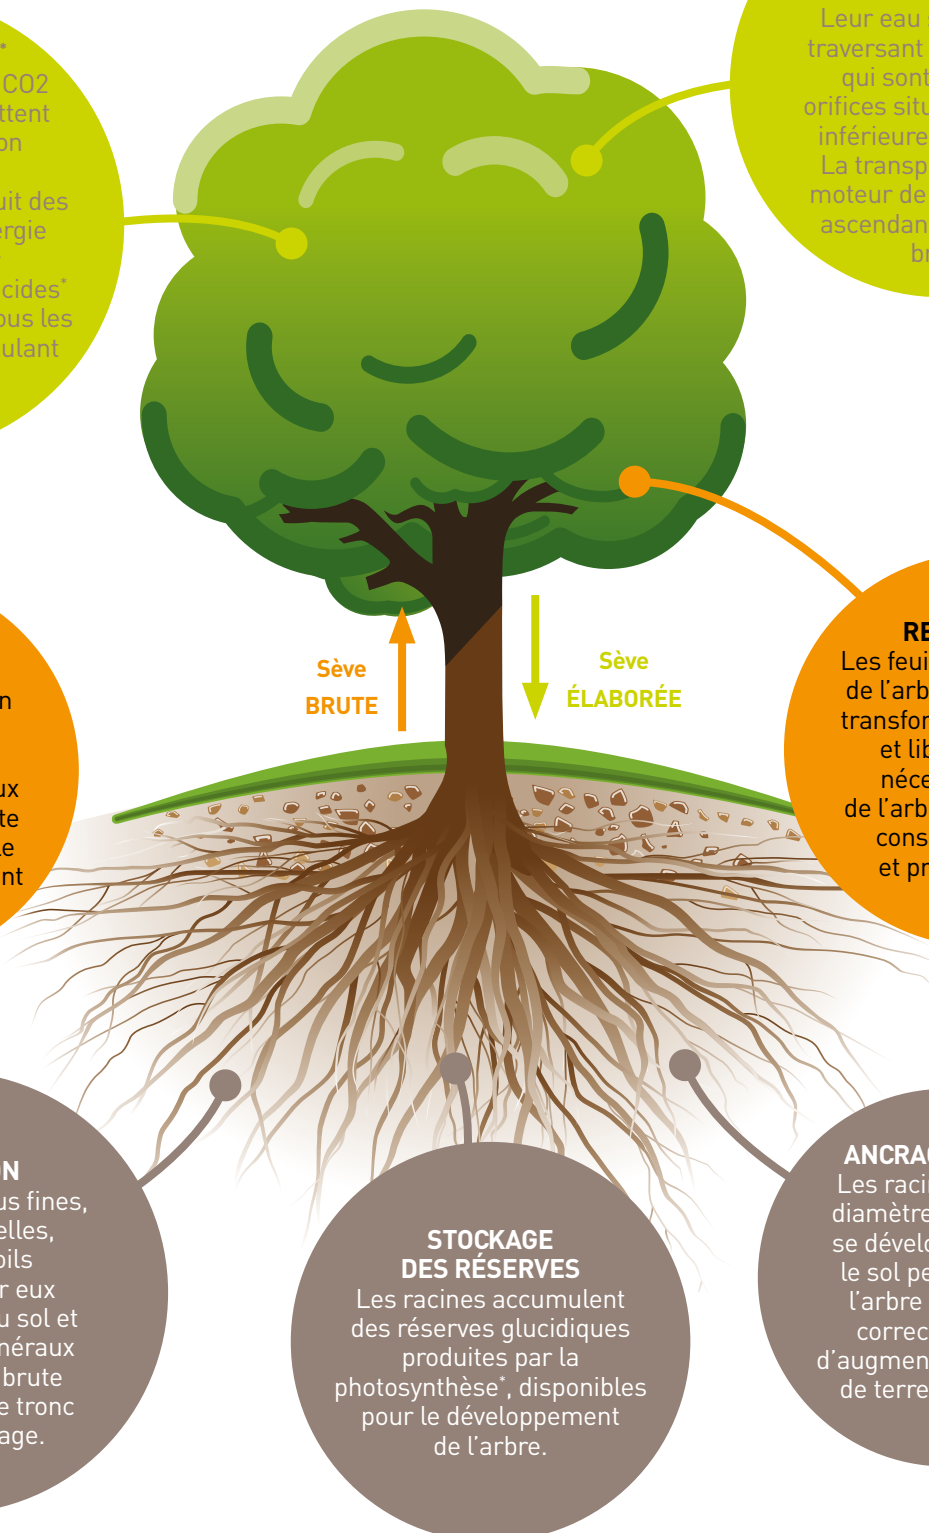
*
CO2
ttent
on

uit des
ergie

cides*
ous les
ulant

Leur eau
traversant
qui sont
orifices situ
inférieure
La transp
moteur de
ascendan
br

Sève
BRUTE

Sève
ÉLABORÉE

RE
Les feui
de l'arb
transfor
et lib
néce
de l'arb
cons
et pr

n

ux
te
e
nt

ON
us fines,
elles,
oils
r eux
u sol et
néraux
brute
e tronc
age.

STOCKAGE
DES RÉSERVES
Les racines accumulent des réserves glucidiques produites par la photosynthèse*, disponibles pour le développement de l'arbre.

ANCRA
Les raci
diamètre
se dévelo
le sol pe
l'arbre
correc
d'augmen
de terre